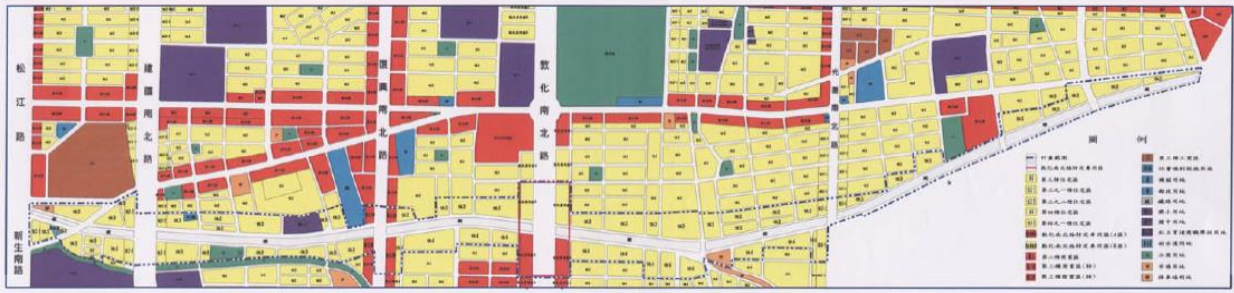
松江路

建國南北路

復興南北路

敦化南北路

光復南北路

新生南路

圖例

計畫範圍

第三種工業區

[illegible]

第二種住宅區

第三種住宅區

第三之一種住宅區

第三之二種住宅區

第四種住宅區

第四之一種住宅區

第二種商業區

第三種商業區

第四種商業區

機關用地

學校用地

公園用地

停車場用地

廣場用地

加油站用地

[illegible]